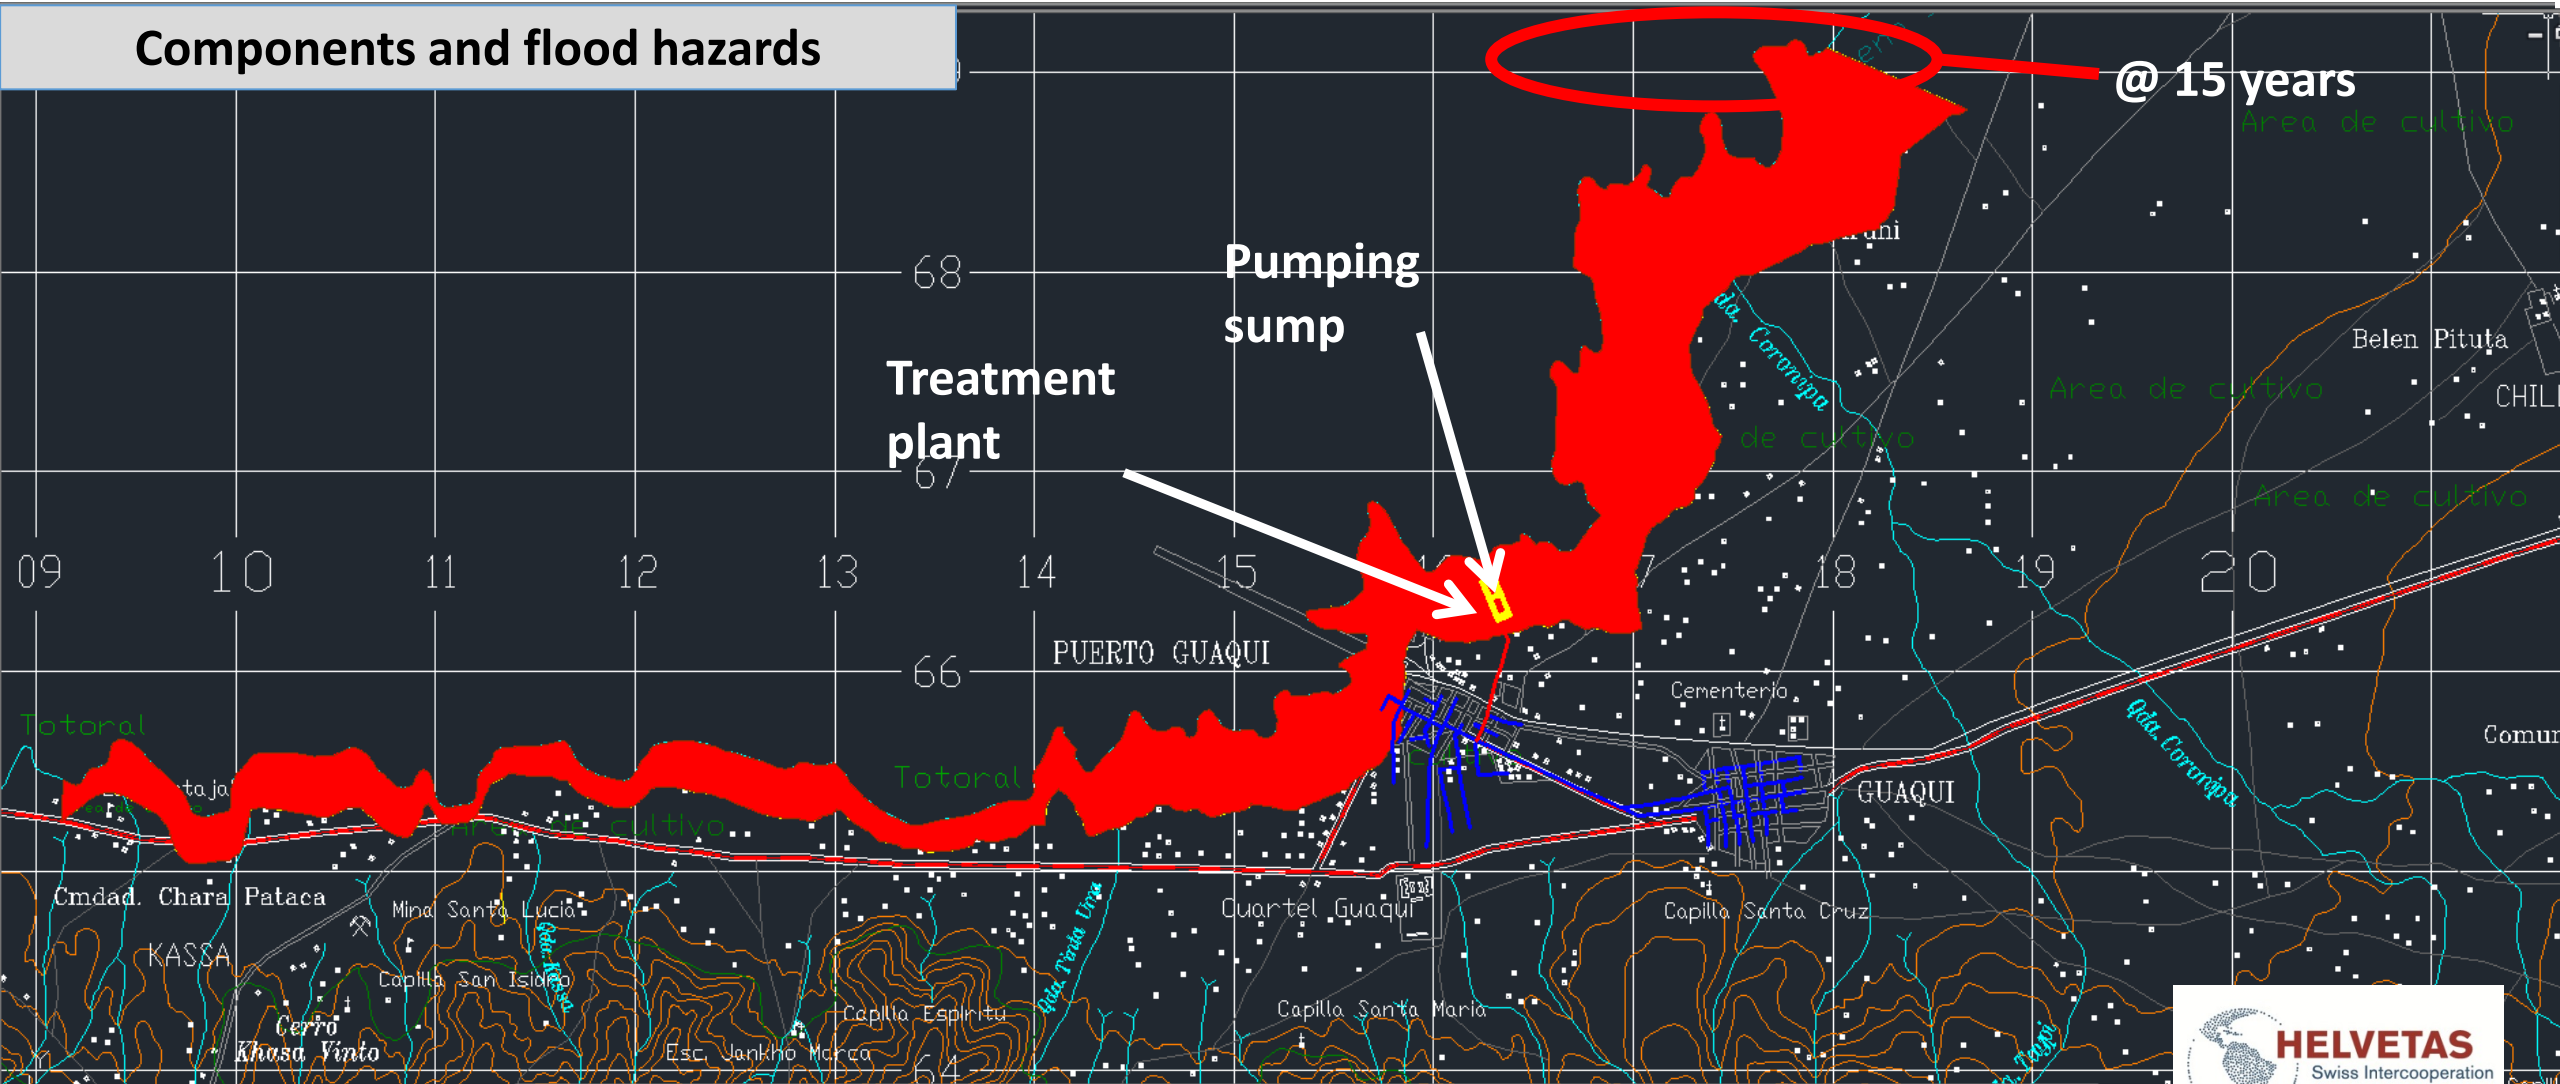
Components and flood hazards

@ 15 years

Area de cultivo

Pumping sump

Treatment plant

68

67

66

09 10 11 12 13 14 15 18 19 20

PUERTO GUAQUI

Qda. Coronipa

Belen Pituta

CHIL

Area de cultivo

de cultivo

Area de cultivo

Cementerio

GUAQUI

Qda. Coronipa

Comun

Totoral

Totoral

Area de cultivo

Cmdad. Chara Pataca

Mina Santa Lucia

KASSA

Capilla San Isidro

Cerro Khasa Vinto

Capilla Espiritu

Esc. Jankho Marca

Quartel Guaqui

Capilla Santa Cruz

Capilla Santa Maria

HELVETAS
Swiss Intercooperation